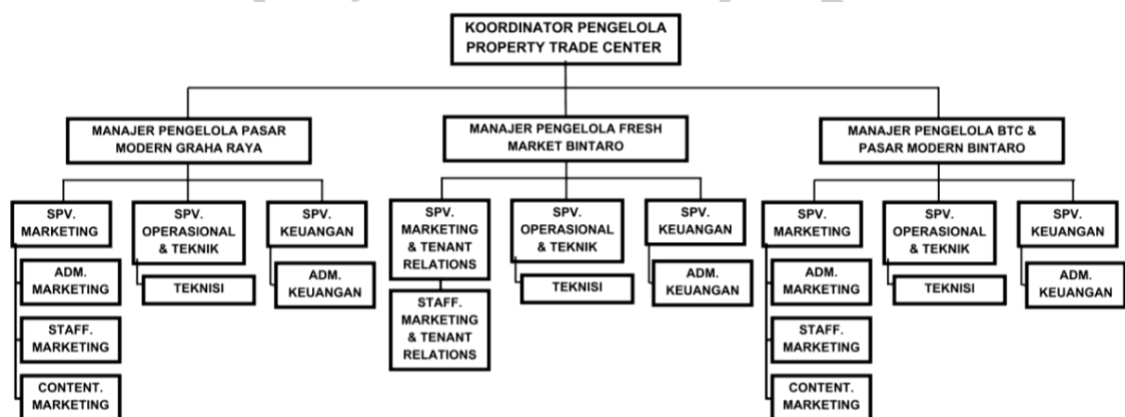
KOORDINATOR PENGELOLA PROPERTY TRADE CENTER

MANAJER PENGELOLA PASAR MODERN GRAHA RAYA

SPV. MARKETING

ADM. MARKETING

STAFF. MARKETING

CONTENT. MARKETING

SPV. OPERASIONAL & TEKNIK

TEKNISI

SPV. KEUANGAN

ADM. KEUANGAN

MANAJER PENGELOLA FRESH MARKET BINTARO

SPV. MARKETING & TENANT RELATIONS

STAFF. MARKETING & TENANT RELATIONS

SPV. OPERASIONAL & TEKNIK

TEKNISI

SPV. KEUANGAN

ADM. KEUANGAN

MANAJER PENGELOLA BTC & PASAR MODERN BINTARO

SPV. MARKETING

ADM. MARKETING

STAFF. MARKETING

CONTENT. MARKETING

SPV. OPERASIONAL & TEKNIK

TEKNISI

SPV. KEUANGAN

ADM. KEUANGAN